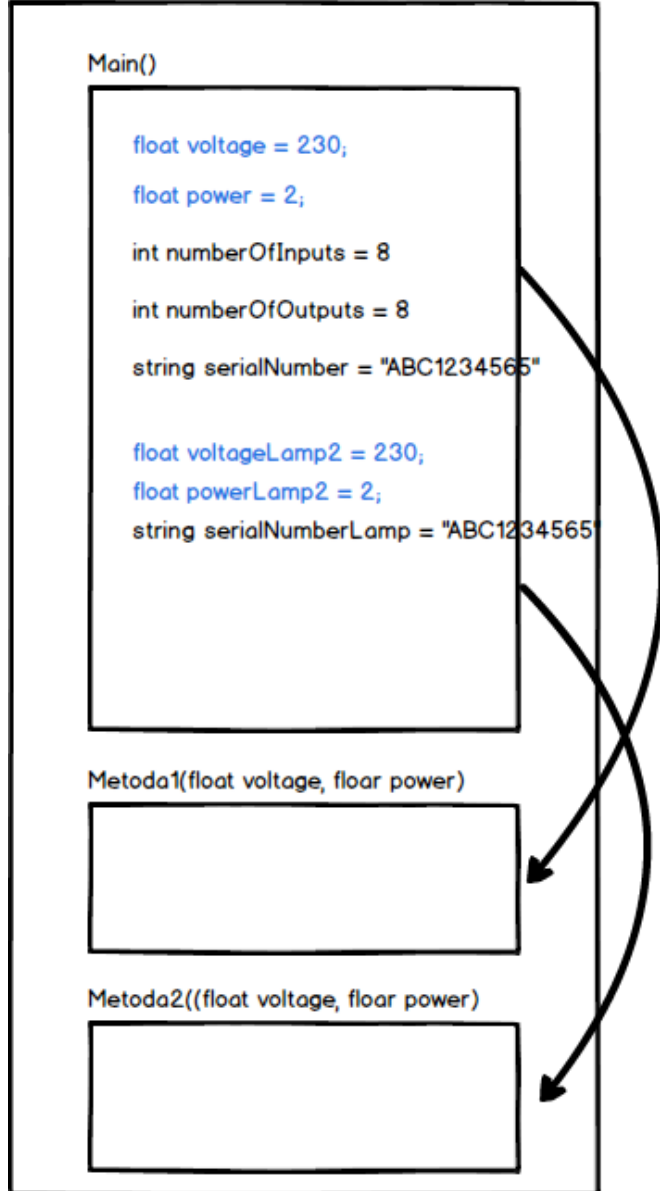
Main()

float voltage = 230;

float power = 2;

int numberOfInputs = 8

int numberOfOutputs = 8

string serialNumber = "ABC1234565"

float voltageLamp2 = 230;

float powerLamp2 = 2;

string serialNumberLamp = "ABC1234565"

Metoda1(float voltage, floar power)

Metoda2((float voltage, floar power)